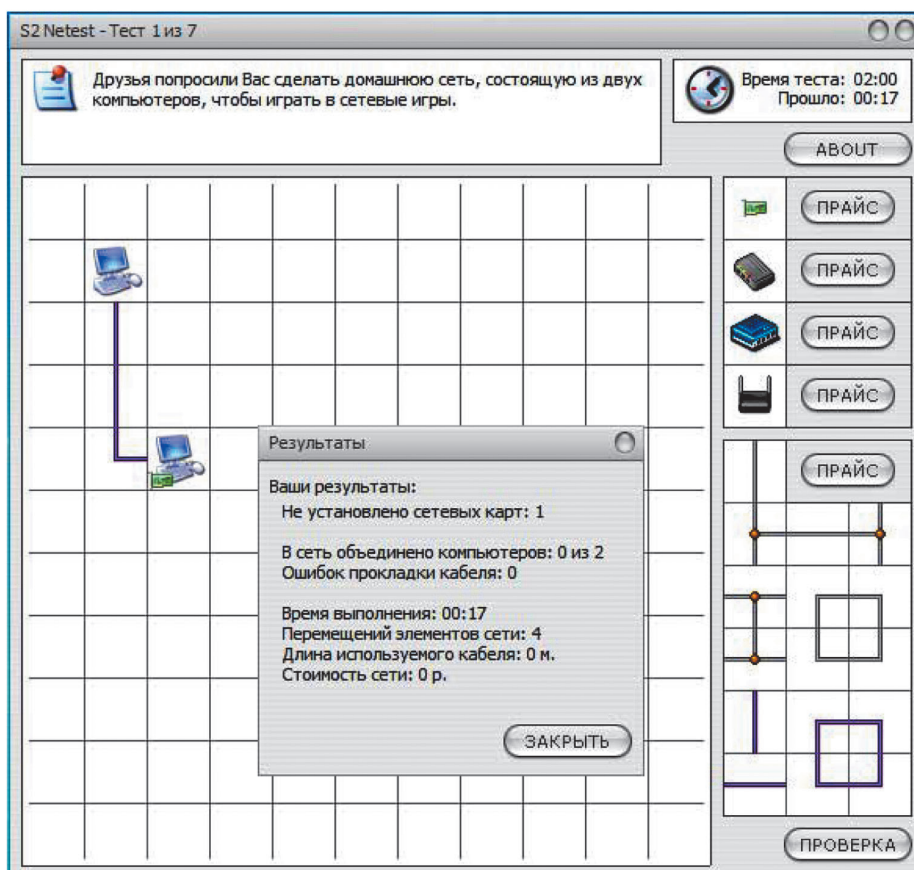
S2 Netest - Тест 1 из 7

Друзья попросили Вас сделать домашнюю сеть, состоящую из двух компьютеров, чтобы играть в сетевые игры.

Время теста: 02:00
Прошло: 00:17

ABOUT

ПРАЙС
ПРАЙС
ПРАЙС
ПРАЙС
ПРАЙС

Результаты

Ваши результаты:
Не установлено сетевых карт: 1

В сеть объединено компьютеров: 0 из 2
Ошибок прокладки кабеля: 0

Время выполнения: 00:17
Перемещений элементов сети: 4
Длина используемого кабеля: 0 м.
Стоимость сети: 0 р.

ЗАКРЫТЬ

ПРОВЕРКА